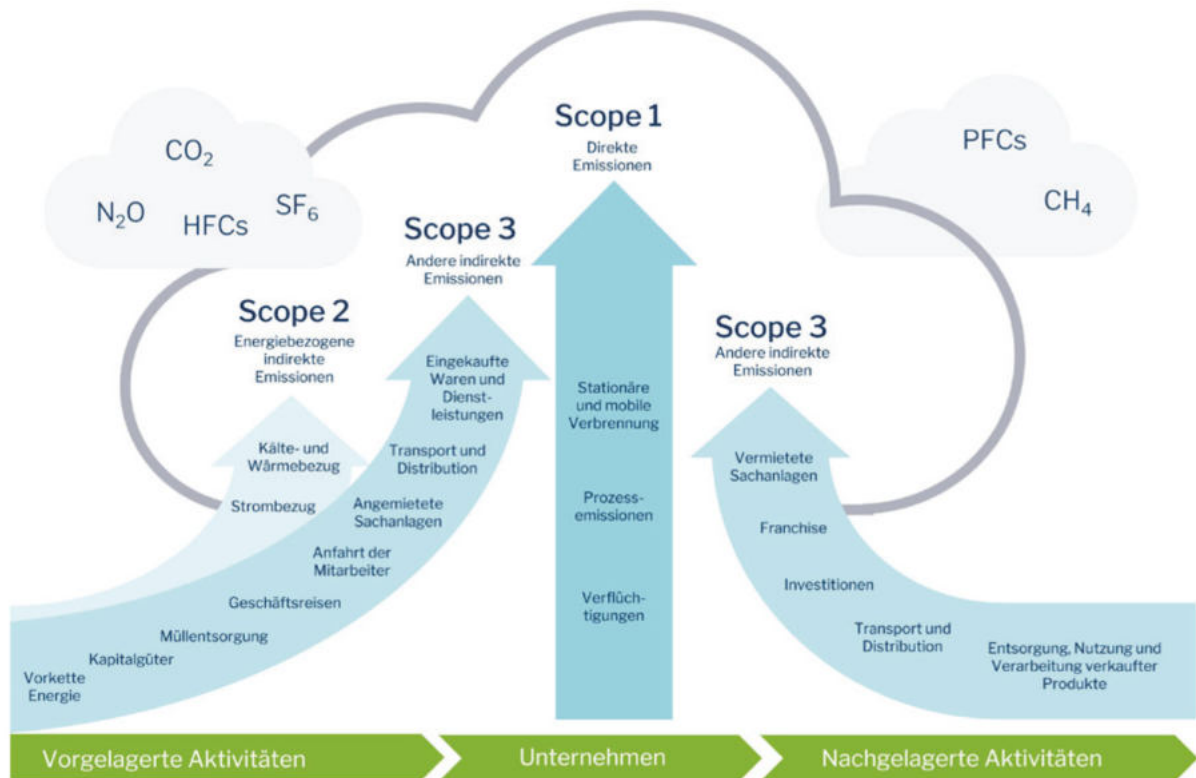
$CO_2$

$N_2O$ HFCs $SF_6$

PFCs

$CH_4$

Scope 1
Direkte Emissionen

Scope 3
Andere indirekte Emissionen

Scope 2
Energiebezogene indirekte Emissionen

Kälte- und Wärmebezug

Strombezug

Eingekaufte Waren und Dienstleistungen

Transport und Distribution

Angemietete Sachanlagen

Anfahrt der Mitarbeiter

Geschäftsreisen

Müllentsorgung

Kapitalgüter

Vorkette Energie

Stationäre und mobile Verbrennung

Prozessemissionen

Verflüchtigungen

Scope 3
Andere indirekte Emissionen

Vermietete Sachanlagen

Franchise

Investitionen

Transport und Distribution

Entsorgung, Nutzung und Verarbeitung verkaufter Produkte

Vorgelagerte Aktivitäten

Unternehmen

Nachgelagerte Aktivitäten